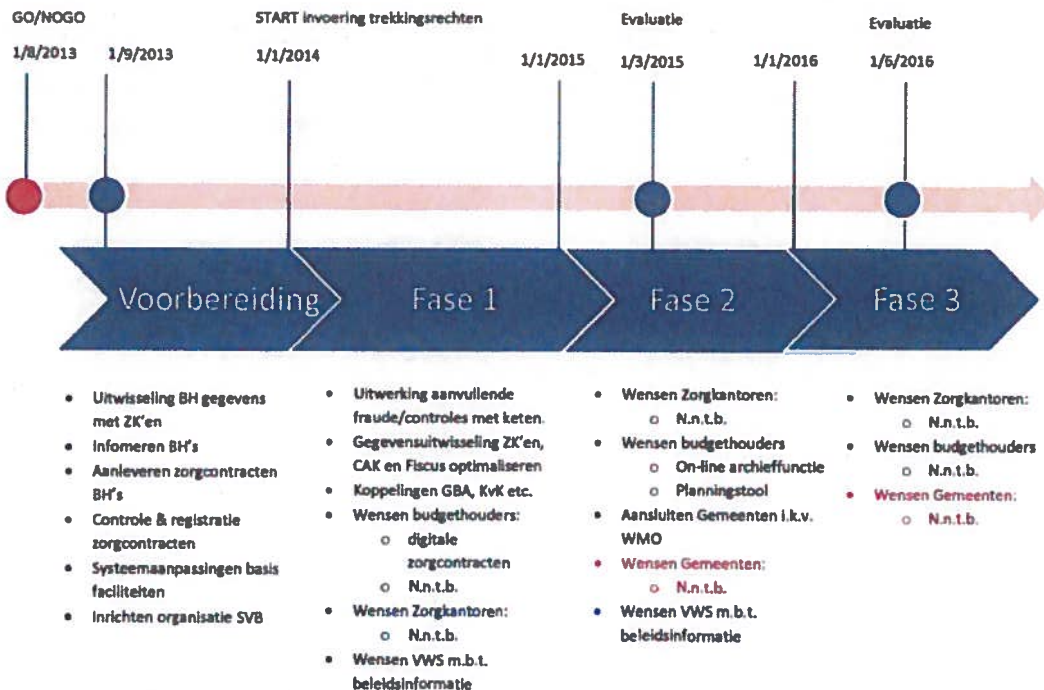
GO/NOGO

1/8/2013 1/9/2013

START invoering trekkingsrechten

1/1/2014

1/1/2015

Evaluatie

1/3/2015

1/1/2016

Evaluatie

1/6/2016

Voorbereiding

Fase 1

Fase 2

Fase 3

- Uitwisseling BH gegevens met ZK'en
- Infomeren BH's
- Aanleveren zorgcontracten BH's
- Controle & registratie zorgcontracten
- Systeemaanpassingen basis faciliteiten
- Inrichten organisatie SVB

- Uitwerking aanvullende fraude/controles met keten.
- Gegevensuitwisseling ZK'en, CAK en Fiscus optimaliseren
- Koppelingen GBA, KvK etc.
- Wensen budgethouders:
  - digitale zorgcontracten
  - N.n.t.b.
- Wensen Zorgkantoren:
  - N.n.t.b.
- Wensen VWS m.b.t. beleidsinformatie

- Wensen Zorgkantoren:
  - N.n.t.b.
- Wensen budgethouders
  - On-line archieffunctie
  - Planningstool
- Aansluiten Gemeenten i.k.v. WMO
- Wensen Gemeenten:
  - N.n.t.b.
- Wensen VWS m.b.t. beleidsinformatie

- Wensen Zorgkantoren:
  - N.n.t.b.
- Wensen budgethouders
  - N.n.t.b.
- Wensen Gemeenten:
  - N.n.t.b.